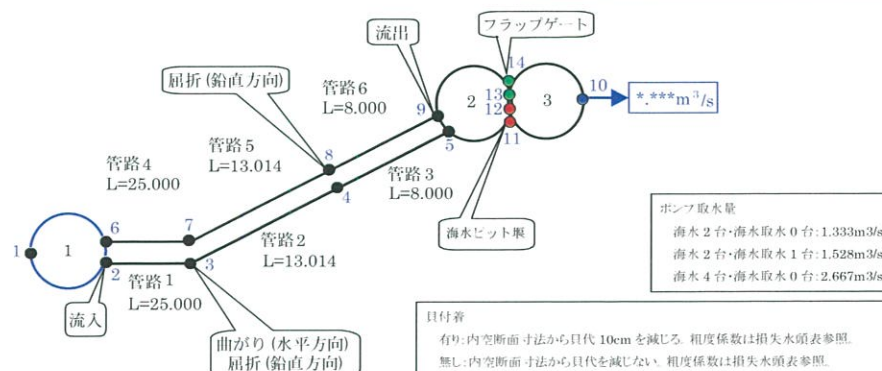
流出

フラップゲート

屈折（鉛直方向）

管路6
L=8.000

14
13
12
11

2

3

10

*.***$m^3/s$

9

5

管路5
L=13.014

8

管路4
L=25.000

管路3
L=8.000

4

海水ピット堰

7

6

1

1

2

管路2
L=13.014

3

管路1
L=25.000

流入

曲がり（水平方向）
屈折（鉛直方向）

ポンプ取水量
海水2台・海水取水0台：1.333m3/s
海水2台・海水取水1台：1.528m3/s
海水4台・海水取水0台：2.667m3/s

貝付着
有り：内空断面寸法から貝代10cmを減じる。粗度係数は損失水頭表参照。
無し：内空断面寸法から貝代を減じない。粗度係数は損失水頭表参照。